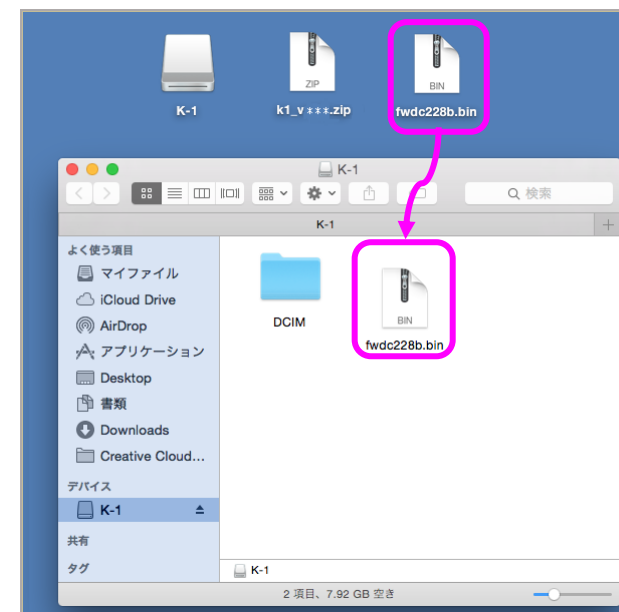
K-1

ZIP
k1_v***.zip

BIN
fwdc228b.bin

K-1

検索

K-1

よく使う項目
マイファイル
iCloud Drive
AirDrop
アプリケーション
Desktop
書類
Downloads
Creative Cloud...
デバイス
K-1
共有
タグ

DCIM

BIN
fwdc228b.bin

K-1

2 項目、7.92 GB 空き